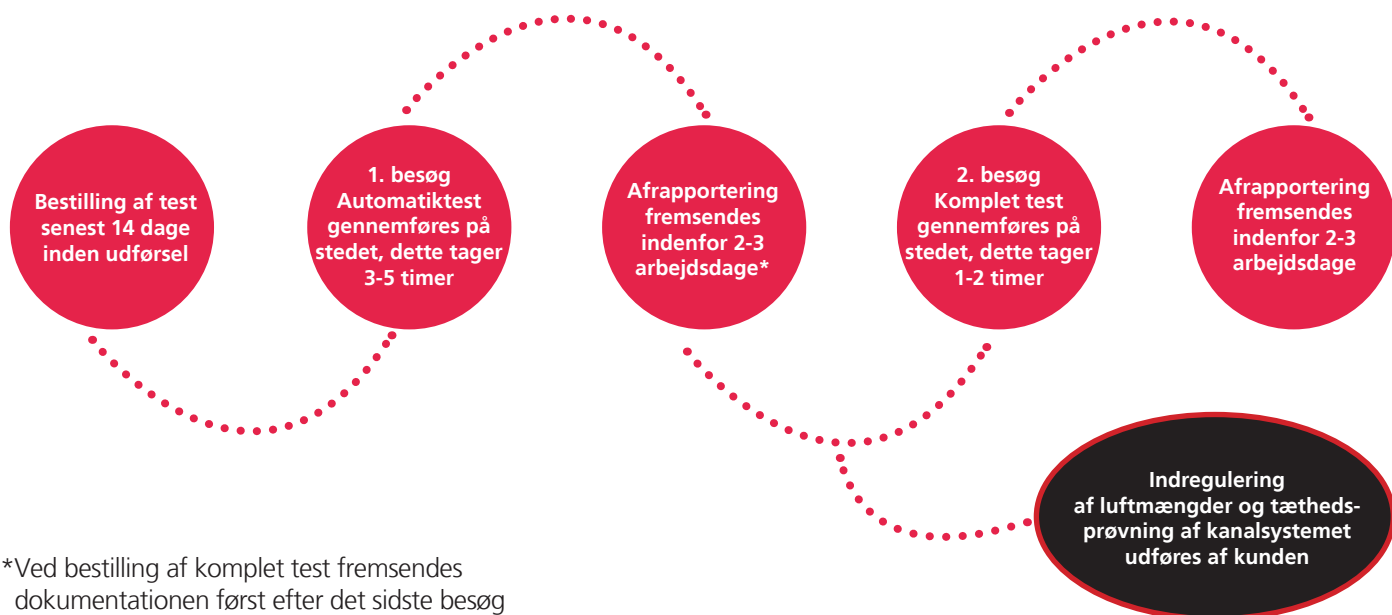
Bestilling af test senest 14 dage inden udførsel

1. besøg
Automatiktest gennemføres på stedet, dette tager 3-5 timer

Afrapportering fremsendes indenfor 2-3 arbejdsdage*

2. besøg
Komplet test gennemføres på stedet, dette tager 1-2 timer

Afrapportering fremsendes indenfor 2-3 arbejdsdage

Indregulering af luftmængder og tæthedsprøvning af kanalsystemet udføres af kunden

*Ved bestilling af komplet test fremsendes dokumentationen først efter det sidste besøg